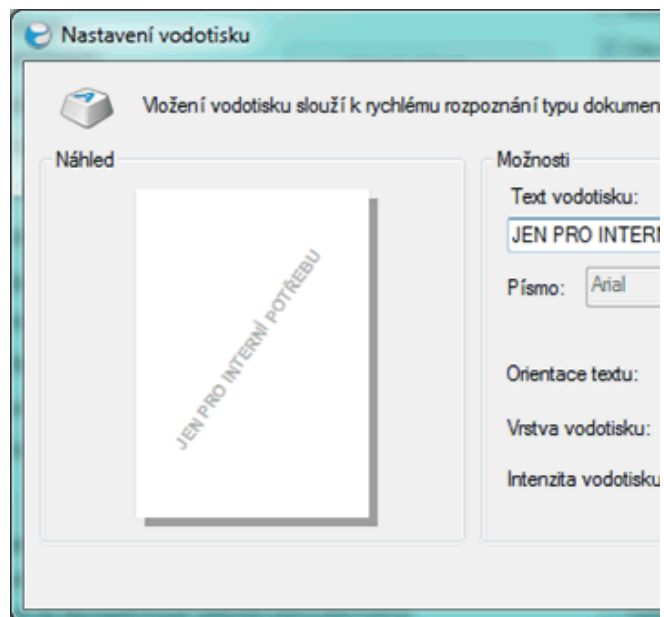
Nastavení vodotisku

Vložení vodotisku slouží k rychlému rozpoznání typu dokumen

Náhled

JEN PRO INTERNÍ POTŘEBU

Možnosti

Text vodotisku:

JEN PRO INTERN

Písmo: Arial

Orientace textu:

Vrstva vodotisku:

Intenzita vodotisku